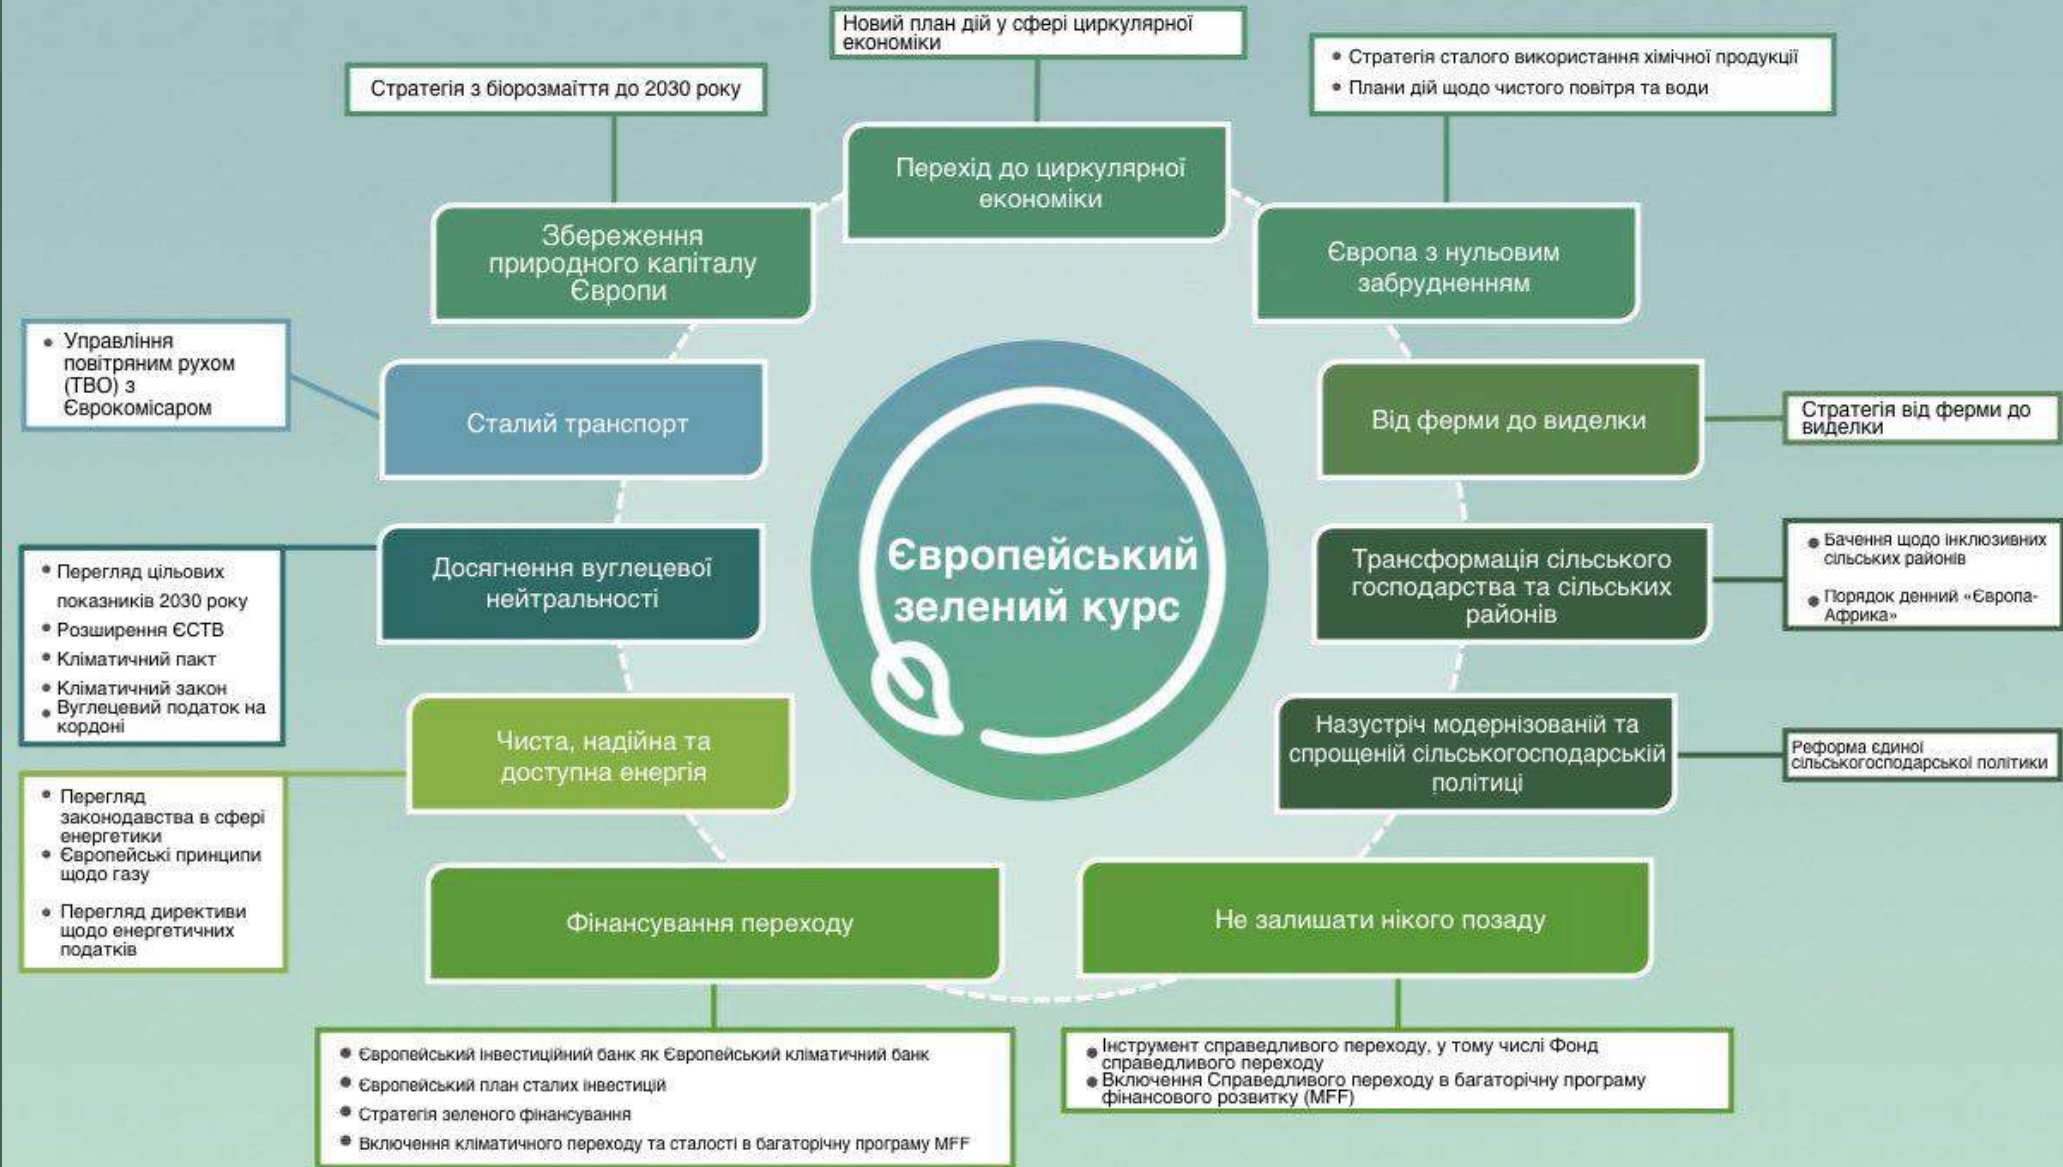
Європейський зелений курс

Новий план дій у сфері циркулярної економіки

Перехід до циркулярної економіки

Стратегія з біорозмаїття до 2030 року

Збереження природного капіталу Європи

• Стратегія сталого використання хімічної продукції
• Плани дій щодо чистого повітря та води

Європа з нульовим забрудненням

• Управління повітряним рухом (ТВО) з Єврокомісаром

Сталий транспорт

Від ферми до виделки

Стратегія від ферми до виделки

• Перегляд цільових показників 2030 року
• Розширення ЄСТВ
• Кліматичний пакт
• Кліматичний закон
• Вуглецевий податок на кордоні

Досягнення вуглецевої нейтральності

Трансформація сільського господарства та сільських районів

• Бачення щодо інклюзивних сільських районів
• Порядок денний «Європа-Африка»

Чиста, надійна та доступна енергія

• Перегляд законодавства в сфері енергетики
• Європейські принципи щодо газу
• Перегляд директиви щодо енергетичних податків

Назустріч модернізованій та спрощеній сільськогосподарській політиці

Реформа єдиної сільськогосподарської політики

Фінансування переходу

Не залишати нікого позаду

• Європейський інвестиційний банк як Європейський кліматичний банк
• Європейський план сталих інвестицій
• Стратегія зеленого фінансування
• Включення кліматичного переходу та сталості в багаторічну програму MFF

• Інструмент справедливого переходу, у тому числі Фонд справедливого переходу
• Включення Справедливого переходу в багаторічну програму фінансового розвитку (MFF)